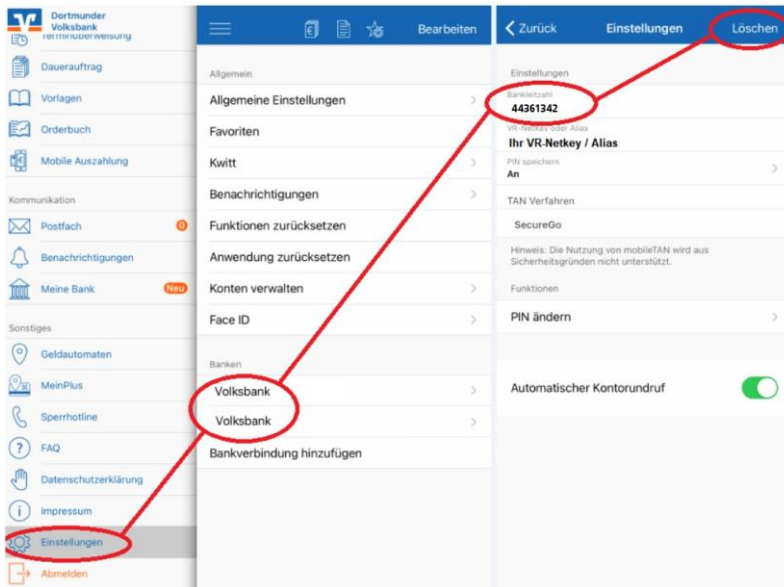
Dortmunder Volksbank
Terminüberweisung
Dauerauftrag
Vorlagen
Orderbuch
Mobile Auszahlung
Kommunikation
Postfach 0
Benachrichtigungen
Meine Bank Neu
Sonstiges
Geldautomaten
MeinPlus
Sperrhotline
FAQ
Datenschutzerklärung
Impressum
Einstellungen
Abmelden

Bearbeiten
Allgemein
Allgemeine Einstellungen
Favoriten
Kwitt
Benachrichtigungen
Funktionen zurücksetzen
Anwendung zurücksetzen
Konten verwalten
Face ID
Banken
Volksbank
Volksbank
Bankverbindung hinzufügen

Zurück
Einstellungen
Löschen
Einstellungen
Bankleitzahl
44361342
VR-NetKey oder Alias
Ihr VR-Netkey / Alias
PIN speichern
An
TAN Verfahren
SecureGo
Hinweis: Die Nutzung von mobileTAN wird aus Sicherheitsgründen nicht unterstützt.
Funktionen
PIN ändern
Automatischer Kontorundruf